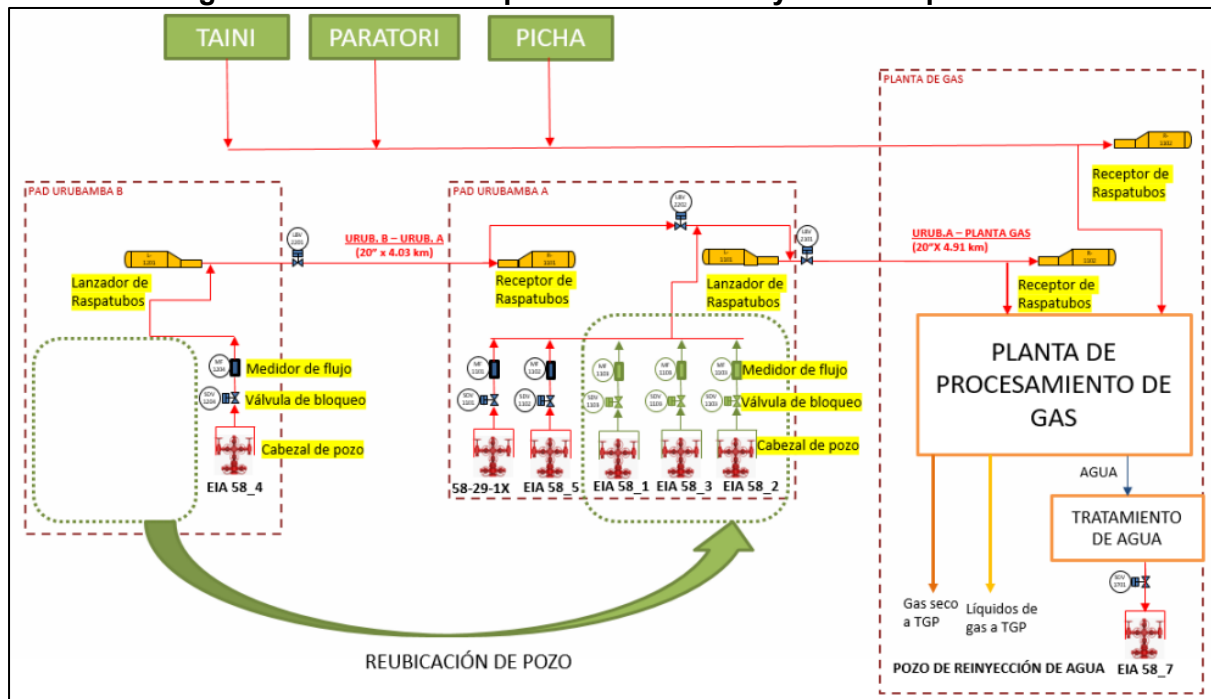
TAINI

PARATORI

PICHA

PLANTA DE GAS

Receptor de Raspatubos

PAD URUBAMBA B

PAD URUBAMBA A

URUB. B – URUB. A (20" x 4.03 km)

URUB.A – PLANTA GAS (20"X 4.91 km)

Lanzador de Raspatubos

Receptor de Raspatubos

Lanzador de Raspatubos

Receptor de Raspatubos

Medidor de flujo

Válvula de bloqueo

Cabezal de pozo

EIA 58_4

Medidor de flujo

Válvula de bloqueo

Cabezal de pozo

58-29-1X

EIA 58_5

EIA 58_1

EIA 58_3

EIA 58_2

PLANTA DE PROCESAMIENTO DE GAS

AGUA

TRATAMIENTO DE AGUA

Gas seco a TGP

Líquidos de gas a TGP

POZO DE REINYECCIÓN DE AGUA

EIA 58_7

REUBICACIÓN DE POZO